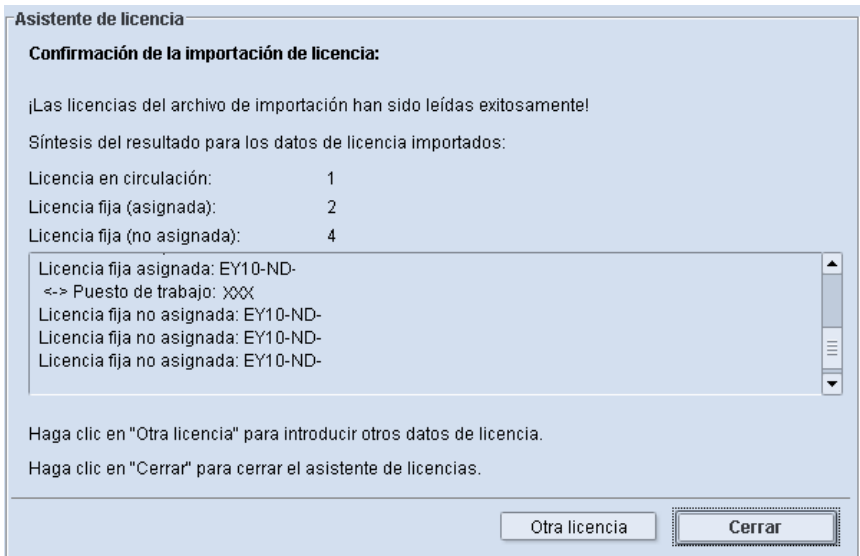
Asistente de licencia

Confirmación de la importación de licencia:

¡Las licencias del archivo de importación han sido leídas exitosamente!

Síntesis del resultado para los datos de licencia importados:

| Licencia en circulación: | 1 |
|---|---|
| Licencia fija (asignada): | 2 |
| Licencia fija (no asignada): | 4 |

Licencia fija asignada: EY10-ND-
<-> Puesto de trabajo: XXX
Licencia fija no asignada: EY10-ND-
Licencia fija no asignada: EY10-ND-
Licencia fija no asignada: EY10-ND-

Haga clic en "Otra licencia" para introducir otros datos de licencia.

Haga clic en "Cerrar" para cerrar el asistente de licencias.

Otra licencia

Cerrar